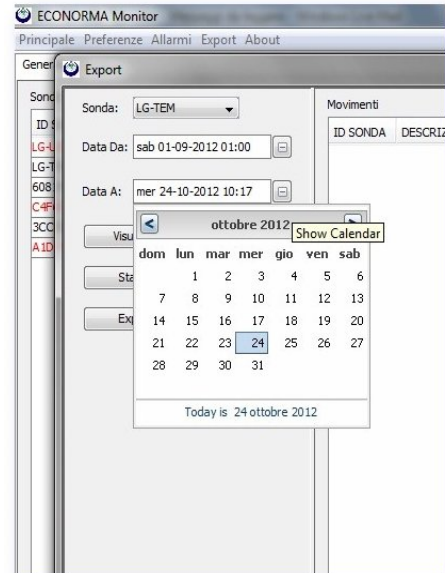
ECONORMA Monitor

Principale Preferenze Allarmi Export About

Gener

Export

Sond

ID

LG-L

LG-T

608

C4F

3CC

A1D

Sonda: LG-TEM

Data Da: sab 01-09-2012 01:00

Data A: mer 24-10-2012 10:17

Visu

Sta

Ex

Movimenti

ID SONDA DESCRIZ

ottobre 2012

Show Calendar

| dom | lun | mar | mer | gio | ven | sab |
|---|---|---|---|---|---|---|
| | 1 | 2 | 3 | 4 | 5 | 6 |
| 7 | 8 | 9 | 10 | 11 | 12 | 13 |
| 14 | 15 | 16 | 17 | 18 | 19 | 20 |
| 21 | 22 | 23 | 24 | 25 | 26 | 27 |
| 28 | 29 | 30 | 31 | | | |

Today is 24 ottobre 2012